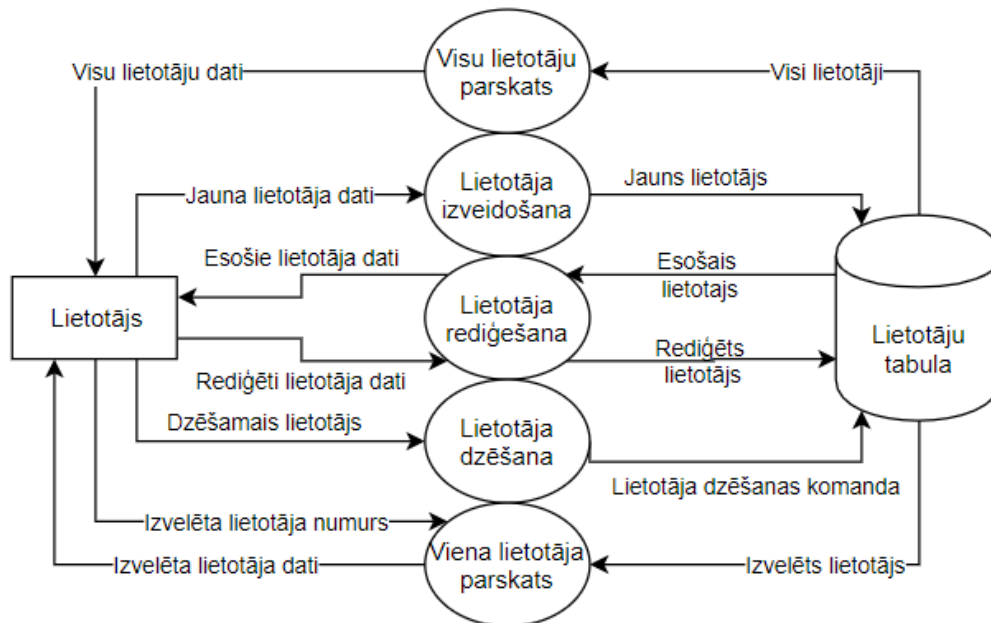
Visu lietotāju parskats

Visu lietotāju dati

Visi lietotāji

Lietotāja izveidošana

Jauna lietotāja dati

Jauns lietotājs

Esošie lietotāja dati

Lietotāja rediģešana

Esošais lietotajs

Lietotājs

Lietotāju tabula

Rediģēti lietotāja dati

Rediģēts lietotājs

Dzēšamais lietotājs

Lietotāja dzēšana

Lietotāja dzēšanas komanda

Izvelēta lietotāja numurs

Izvelēta lietotāja dati

Viena lietotāja parskats

Izvelēts lietotājs